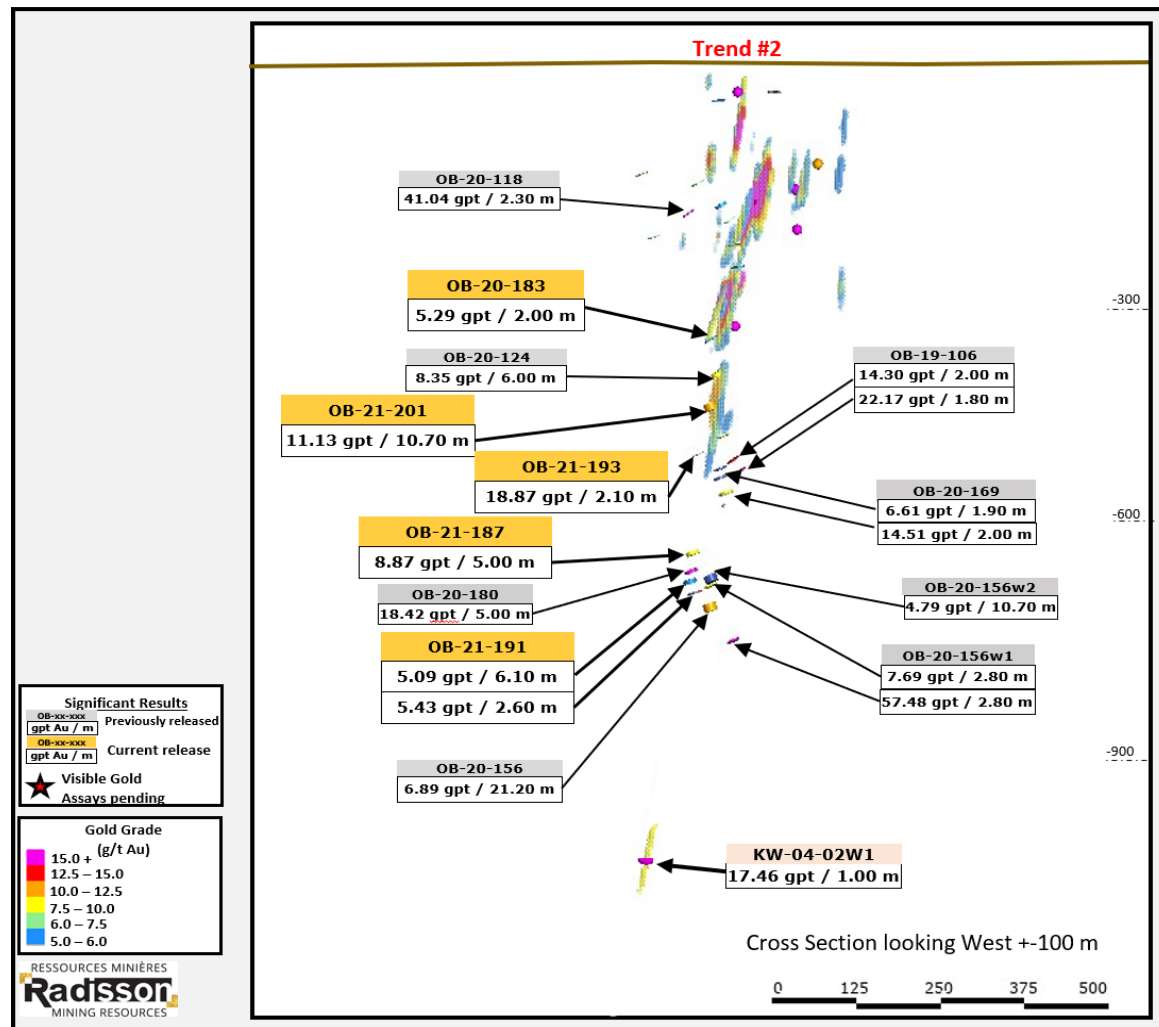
Trend #2

OB-20-118
41.04 gpt / 2.30 m

OB-20-183
5.29 gpt / 2.00 m

OB-20-124
8.35 gpt / 6.00 m

OB-21-201
11.13 gpt / 10.70 m

OB-21-193
18.87 gpt / 2.10 m

OB-19-106
14.30 gpt / 2.00 m
22.17 gpt / 1.80 m

OB-20-169
6.61 gpt / 1.90 m
14.51 gpt / 2.00 m

OB-21-187
8.87 gpt / 5.00 m

OB-20-180
18.42 gpt / 5.00 m

OB-20-156w2
4.79 gpt / 10.70 m

OB-21-191
5.09 gpt / 6.10 m
5.43 gpt / 2.60 m

OB-20-156w1
7.69 gpt / 2.80 m
57.48 gpt / 2.80 m

OB-20-156
6.89 gpt / 21.20 m

KW-04-02W1
17.46 gpt / 1.00 m

-300
-600
-900

Significant Results
OB-xx-xxx
gpt Au / m
Previously released
OB-xx-xxx
gpt Au / m
Current release
Visible Gold
Assays pending

Gold Grade
(g/t Au)
15.0 +
12.5 – 15.0
10.0 – 12.5
7.5 – 10.0
6.0 – 7.5
5.0 – 6.0

Cross Section looking West +-100 m

0 125 250 375 500

RESSOURCES MINIÈRES
Radisson
MINING RESOURCES